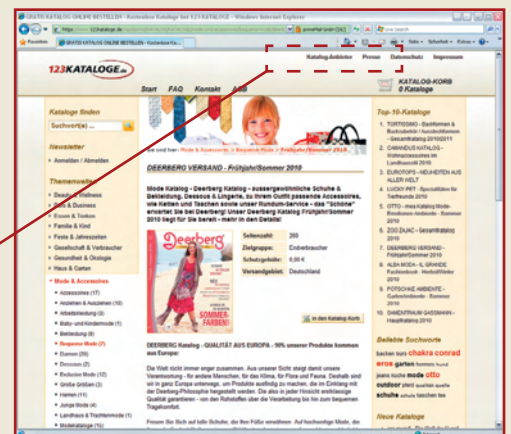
GRATIS KATALOG ONLINE BESTELLEN - Kostenlose Kataloge bei 123 KATALOGE - Windows Internet Explorer

Favoriten GRATIS KATALOG ONLINE BESTELLEN - Kostenlose Ka...

Seite Sicherheit Extras

123KATALOGE.de

Kataloganbieter Presse Datenschutz Impressum

Start FAQ Kontakt AGB

KATALOG-KORB 0 Kataloge

Kataloge finden

Suchwort(e)

Newsletter

Anmelden / Abmelden

Themenwelten

Beauty & Wellness

Bild & Business

Essen & Trinken

Familie & Kind

Feste & Jahreszeiten

Gesellschaft & Verbraucher

Gesundheit & Ökologie

Haus & Garten

Mode & Accessoires

Accessoires (17)

Anziehen & Ausziehen (10)

Arbeitskleidung (3)

Baby- und Kindermode (1)

Bekleidung (8)

Bequeme Mode (7)

Damen (20)

Dessous (2)

Exclusive Mode (12)

Große Größen (3)

Herren (11)

Junge Mode (4)

Landhaus & Trachtenmode (1)

Modekataloge (5)

Sie sind hier: Mode & Accessoires > Bequeme Mode > Frühjahr/Sommer 2010

DEERBERG VERSAND - Frühjahr/Sommer 2010

Mode Katalog - Deerberg Katalog - aussergewöhnliche Schuhe & Bekleidung, Dessous & Lingerie, zu Ihrem Outfit passende Accessoires, wie Ketten und Taschen sowie unser Rundum-Service - das "Schöne" erwartet Sie bei Deerberg! Unser Deerberg Katalog Frühjahr/Sommer 2010 liegt für Sie bereit - mehr in den Details!

Deerberg

SOMMERFARBEN!

| Seitenzahl: | 260 |
|---|---|
| Zielgruppe: | Endverbraucher |
| Schutzgebühr: | 0,00 € |
| Versandgebiet: | Deutschland |

In den Katalog Korb

DEERBERG Katalog - QUALITÄT AUS EUROPA - 90% unserer Produkte kommen aus Europa:

Die Welt rückt immer enger zusammen. Aus unserer Sicht steigt damit unsere Verantwortung - für andere Menschen, für das Klima, für Flora und Fauna. Deshalb sind wir in ganz Europa unterwegs, um Produkte ausfindig zu machen, die im Einklang mit der Deerberg-Philosophie hergestellt werden. Die also in jeder Hinsicht erstklassige Qualität garantieren - von den Rohstoffen über die Verarbeitung bis hin zum bequemen Tragekomfort.

Top-10-Kataloge

1. TORTISSIMO - Backformen & Backzubehör / Sonderformen - Gesamtkatalog 2010/2011

2. CASANOVA KATALOG - Wohnaccessoires im Landhausstil 2010

3. EUROTOPS - NEUHEITEN AUS ALLER WELT

4. LUCKY PET - Spezialitäten für Tierfreunde 2010

5. OTTO - Hey-Katalog Mode- Emotionen Ambiente - Sommer 2010

6. ZOO ZAJAC - Gesamtkatalog 2010

7. DEERBERG VERSAND - Frühjahr/Sommer 2010

8. ALBA MODA - IL GRANDE Fashionbook - Herbst/Winter 2010

9. POTSCHKE AMBIENTE - Gartenfreude - Sommer 2010

10. GARTENTRAUM GASSMANN - Hauptkatalog 2010

Beliebte Suchworte

bachen bufs chakra conrad eros garten formen hund damen mode otto outdoor pferd qualität quelle schuhe schuhe taschen tee

Neue Kataloge